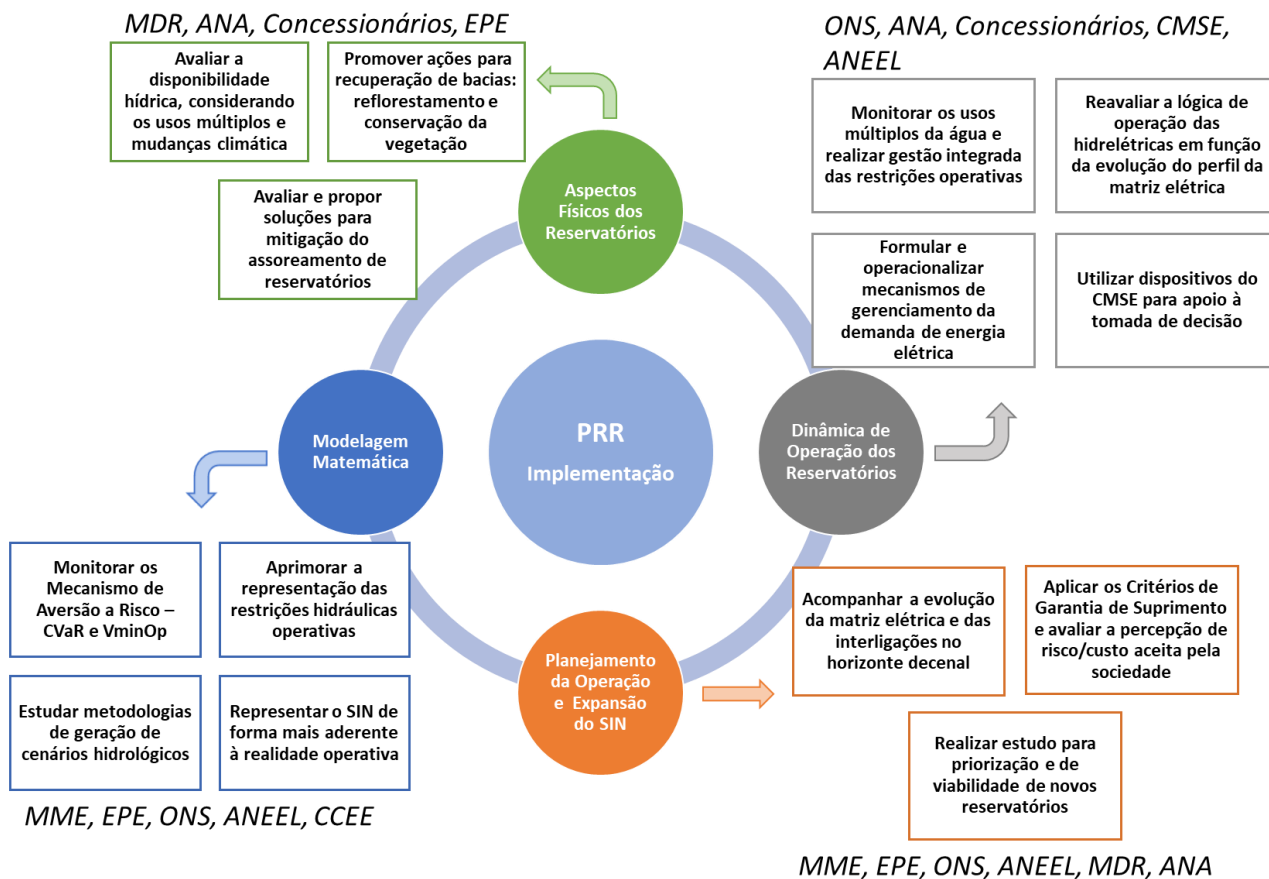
MDR, ANA, Concessionários, EPE

Avaliar a disponibilidade hídrica, considerando os usos múltiplos e mudanças climática

Promover ações para recuperação de bacias: reflorestamento e conservação da vegetação

Avaliar e propor soluções para mitigação do assoreamento de reservatórios

Aspectos Físicos dos Reservatórios

ONS, ANA, Concessionários, CMSE, ANEEL

Monitorar os usos múltiplos da água e realizar gestão integrada das restrições operativas

Reavaliar a lógica de operação das hidrelétricas em função da evolução do perfil da matriz elétrica

Formular e operacionalizar mecanismos de gerenciamento da demanda de energia elétrica

Utilizar dispositivos do CMSE para apoio à tomada de decisão

PRR
Implementação

Modelagem Matemática

Dinâmica de Operação dos Reservatórios

Monitorar os Mecanismo de Aversão a Risco – CVaR e VminOp

Aprimorar a representação das restrições hidráulicas operativas

Estudar metodologias de geração de cenários hidrológicos

Representar o SIN de forma mais aderente à realidade operativa

MME, EPE, ONS, ANEEL, CCEE

Planejamento da Operação e Expansão do SIN

Acompanhar a evolução da matriz elétrica e das interligações no horizonte decenal

Aplicar os Critérios de Garantia de Suprimento e avaliar a percepção de risco/custo aceita pela sociedade

Realizar estudo para priorização e de viabilidade de novos reservatórios

MME, EPE, ONS, ANEEL, MDR, ANA